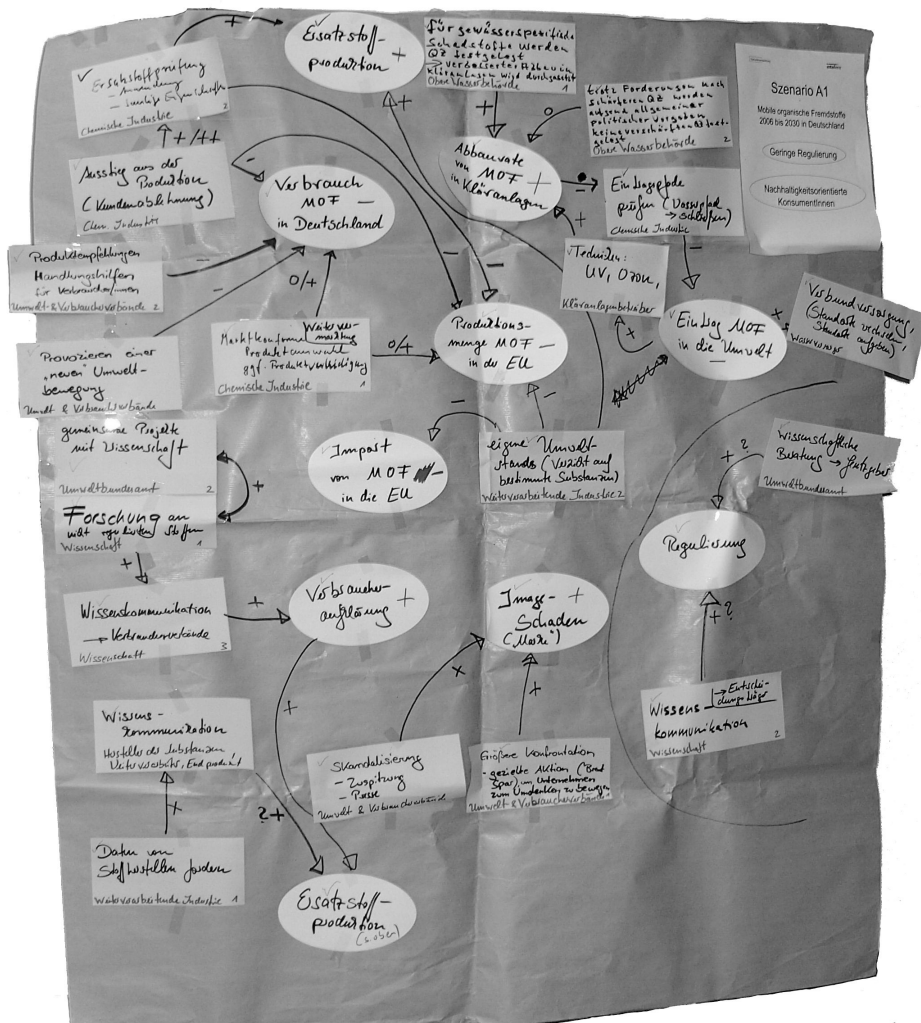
Szenario A1

Mobile organische Fremdstoffe 2006 bis 2030 in Deutschland

Geringe Regulierung

Nachhaltigkeitsorientierte KonsumentInnen

Ersatzstoff-produktion +

Ersatzstoffprüfung – Anwendung – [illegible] Eigenschaften
Chemische Industrie 2

+ / ++

Ausstieg aus der Produktion (Kundenabsichtnung)
Chem. Industrie

Verbrauch MOF in Deutschland –

Produktempfehlungen Handlungshilfen für Verbraucher
Umwelt- & Verbraucherverbände 2

Provozieren einer „neuen" Umweltbewegung
Umwelt & Verbraucherverbände

Marktkonforme Produktumwelt ggf. Produktbeteiligung
Weiterverwendung
Chemische Industrie 1

0/+

für gewässerspezifische Schadstoffe werden QZ festgelegt, verbesserter Abbau in Kläranlagen wird durchgesetzt
Obere Wasserbehörde 1

trotz Forderungen nach schärferen QZ werden aufgrund allgemeiner politischer Vorgaben keine verschärften Grenzwerte gesetzt
Obere Wasserbehörde 2

Abbaurate von MOF in Kläranlagen +

Einleitpfade prüfen (Verursacher schließen)
Chemische Industrie

Technik: UV, Ozon, ...
Kläranlagenbetreiber

Produktionsmenge MOF in der EU –

Eintrag MOF in die Umwelt –

Verbundversorgung (Standorte verlieren, Standorte aufgeben)
Wasserversorger

gemeinsame Projekte mit Wissenschaft
Umweltbundesamt 2

Import von MOF in die EU

eigene Umweltstandards (Verzicht auf bestimmte Substanzen)
Weiterverarbeitende Industrie 2

Wissenschaftliche Beratung → Gesetzgeber
Umweltbundesamt

Forschung an nicht regulierten Stoffen
Wissenschaft 1

Regulierung

Wissenskommunikation → Verbraucherverbände
Wissenschaft 3

Verbraucheraufklärung +

Image-Schaden („Marke") +

Wissens-kommunikation → Entscheidungsträger
Wissenschaft 2

Wissens-kommunikation
Hersteller der Substanzen, Weiterverarbeiter, Endprodukt

Skandalisierung – Zuspitzung – Presse
Umwelt & Verbraucherverbände

Größere Konfrontation – gezielte Aktion (Brent Spar) im Unternehmen zum Umdenken zu bewegen
Umwelt & Verbraucherverbände

Daten von Stoffherstellern fordern
Weiterverarbeitende Industrie 1

Ersatzstoff-produktion
(s. oben)